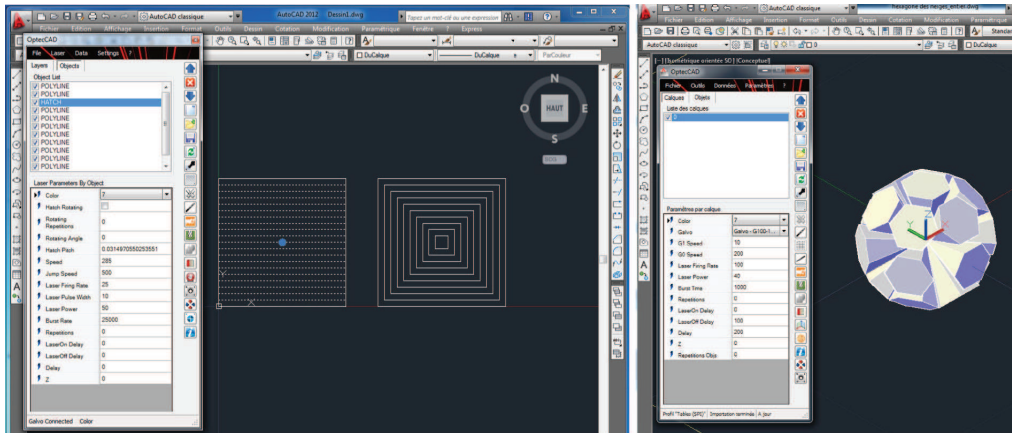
AutoCAD classique
AutoCAD 2012 Dessin1.dwg
Tapez un mot-clé ou une expression
Fichier Edition Affichage Insertion Format Outils Dessin Cotation Modification Paramétrique Fenêtre Express
DuCalque
DuCalque
DuCalque
ParCouleur
OptecCAD
File Laser Data Settings
Layers Objects
Object List
POLYLINE
POLYLINE
HATCH
POLYLINE
POLYLINE
POLYLINE
POLYLINE
POLYLINE
POLYLINE
POLYLINE
POLYLINE
POLYLINE
Laser Parameters By Object

| Color | 7 |
|---|---|
| Hatch Rotating | |
| Rotating Repetitions | 0 |
| Rotating Angle | 0 |
| Hatch Pitch | 0.0314970550253551 |
| Speed | 289 |
| Jump Speed | 500 |
| Laser Firing Rate | 25 |
| Laser Pulse Width | 10 |
| Laser Power | 50 |
| Burst Rate | 25000 |
| Repetitions | 0 |
| LaserOn Delay | 0 |
| LaserOff Delay | 0 |
| Delay | 0 |
| Z | 0 |

Galvo Connected Color
N
HAUT
O
E
S
SCU

AutoCAD classique
hexagone des neiges_entier.dwg
Fichier Edition Affichage Insertion Format Outils Dessin Cotation Modification Paramétrique
AutoCAD classique
Standard
DuCalque
[-] [Isométrique orientée SO] [Conceptuel]
OptecCAD
Fichier Outils Données Paramètres
Calques Objets
Liste des calques
2
Paramètres par calque

| Color | 7 |
|---|---|
| Galvo | Galvo - G100-1... |
| G1 Speed | 10 |
| G0 Speed | 200 |
| Laser Firing Rate | 100 |
| Laser Power | 40 |
| Burst Time | 1000 |
| Repetitions | 0 |
| LaserOn Delay | 0 |
| LaserOff Delay | 100 |
| Delay | 200 |
| Z | 0 |
| Repetitions Objs | 0 |

Profil "Tables (SPC)" Importation terminée A jour